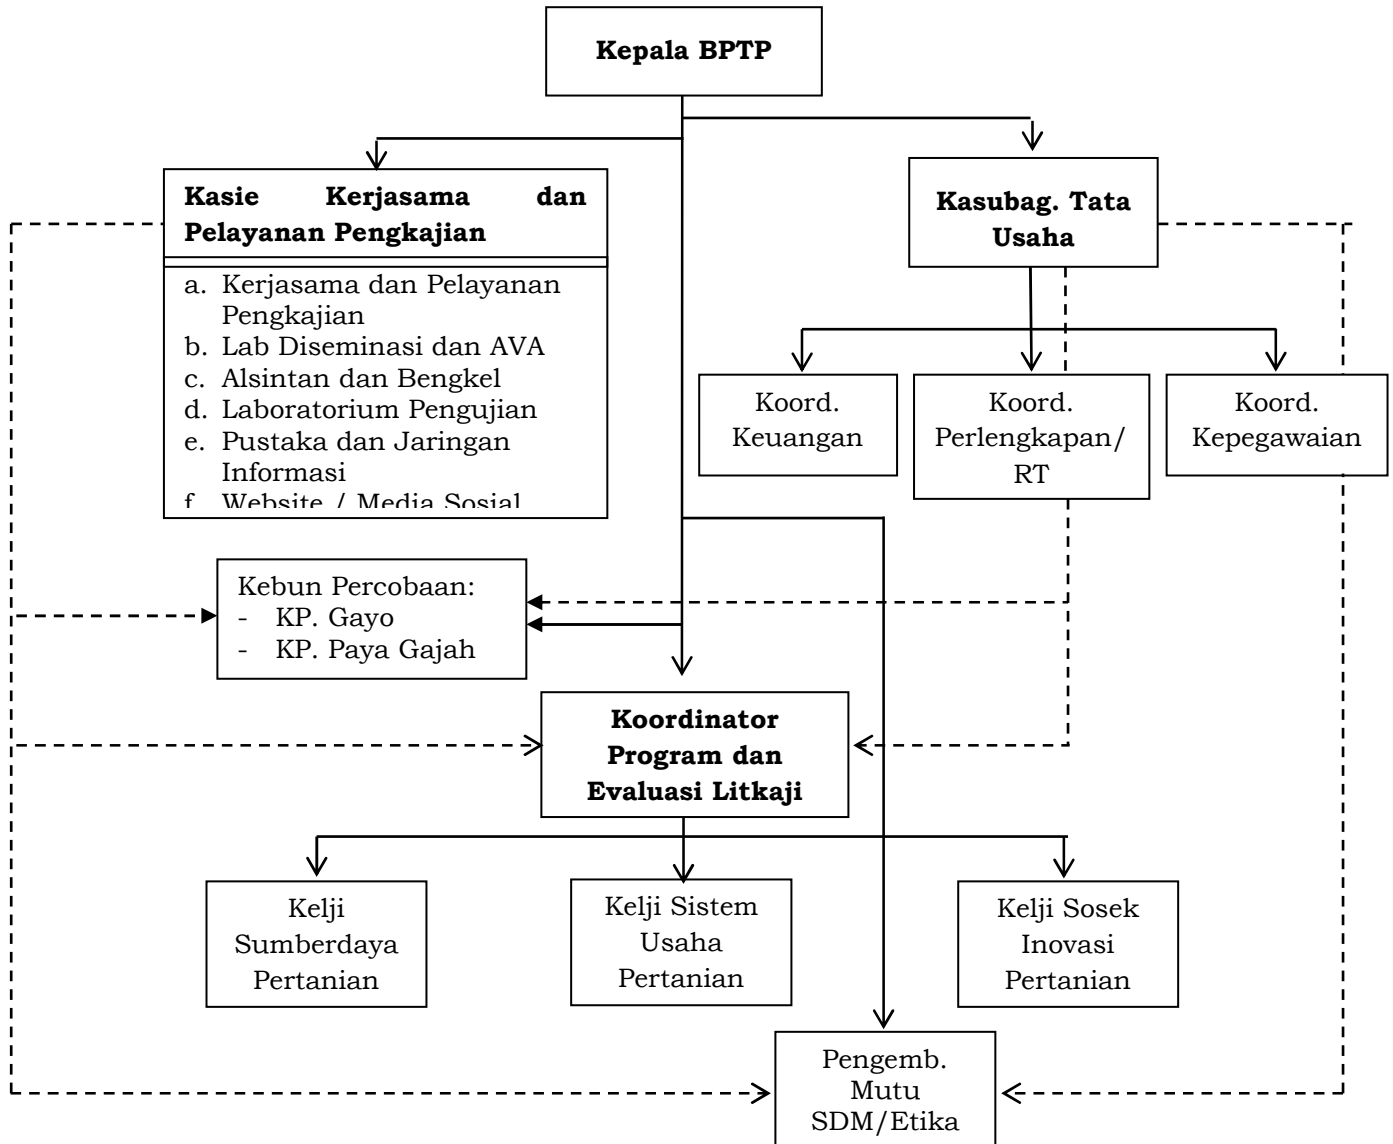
Kepala BPTP

Kasie Kerjasama dan Pelayanan Pengkajian

a. Kerjasama dan Pelayanan Pengkajian
b. Lab Diseminasi dan AVA
c. Alsintan dan Bengkel
d. Laboratorium Pengujian
e. Pustaka dan Jaringan Informasi
f. Website / Media Sosial

Kasubag. Tata Usaha

Koord. Keuangan

Koord. Perlengkapan/ RT

Koord. Kepegawaian

Kebun Percobaan:
- KP. Gayo
- KP. Paya Gajah

Koordinator Program dan Evaluasi Litkaji

Kelji Sumberdaya Pertanian

Kelji Sistem Usaha Pertanian

Kelji Sosek Inovasi Pertanian

Pengemb. Mutu SDM/Etika